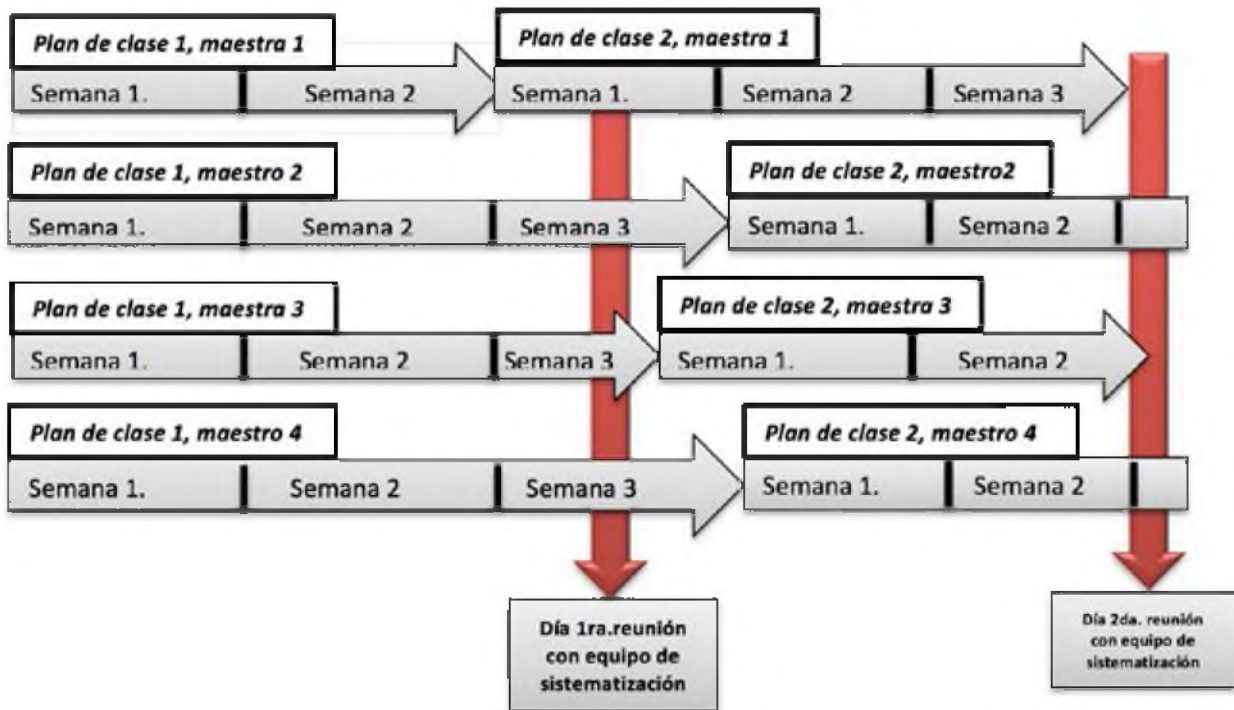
Plan de clase 1, maestra 1

Semana 1. | Semana 2

Plan de clase 2, maestra 1

Semana 1. | Semana 2 | Semana 3

Plan de clase 1, maestro 2

Semana 1. | Semana 2 | Semana 3

Plan de clase 2, maestro2

Semana 1. | Semana 2

Plan de clase 1, maestra 3

Semana 1. | Semana 2 | Semana 3

Plan de clase 2, maestra 3

Semana 1. | Semana 2

Plan de clase 1, maestro 4

Semana 1. | Semana 2 | Semana 3

Plan de clase 2, maestro 4

Semana 1. | Semana 2

Día 1ra.reunión con equipo de sistematización

Día 2da. reunión con equipo de sistematización